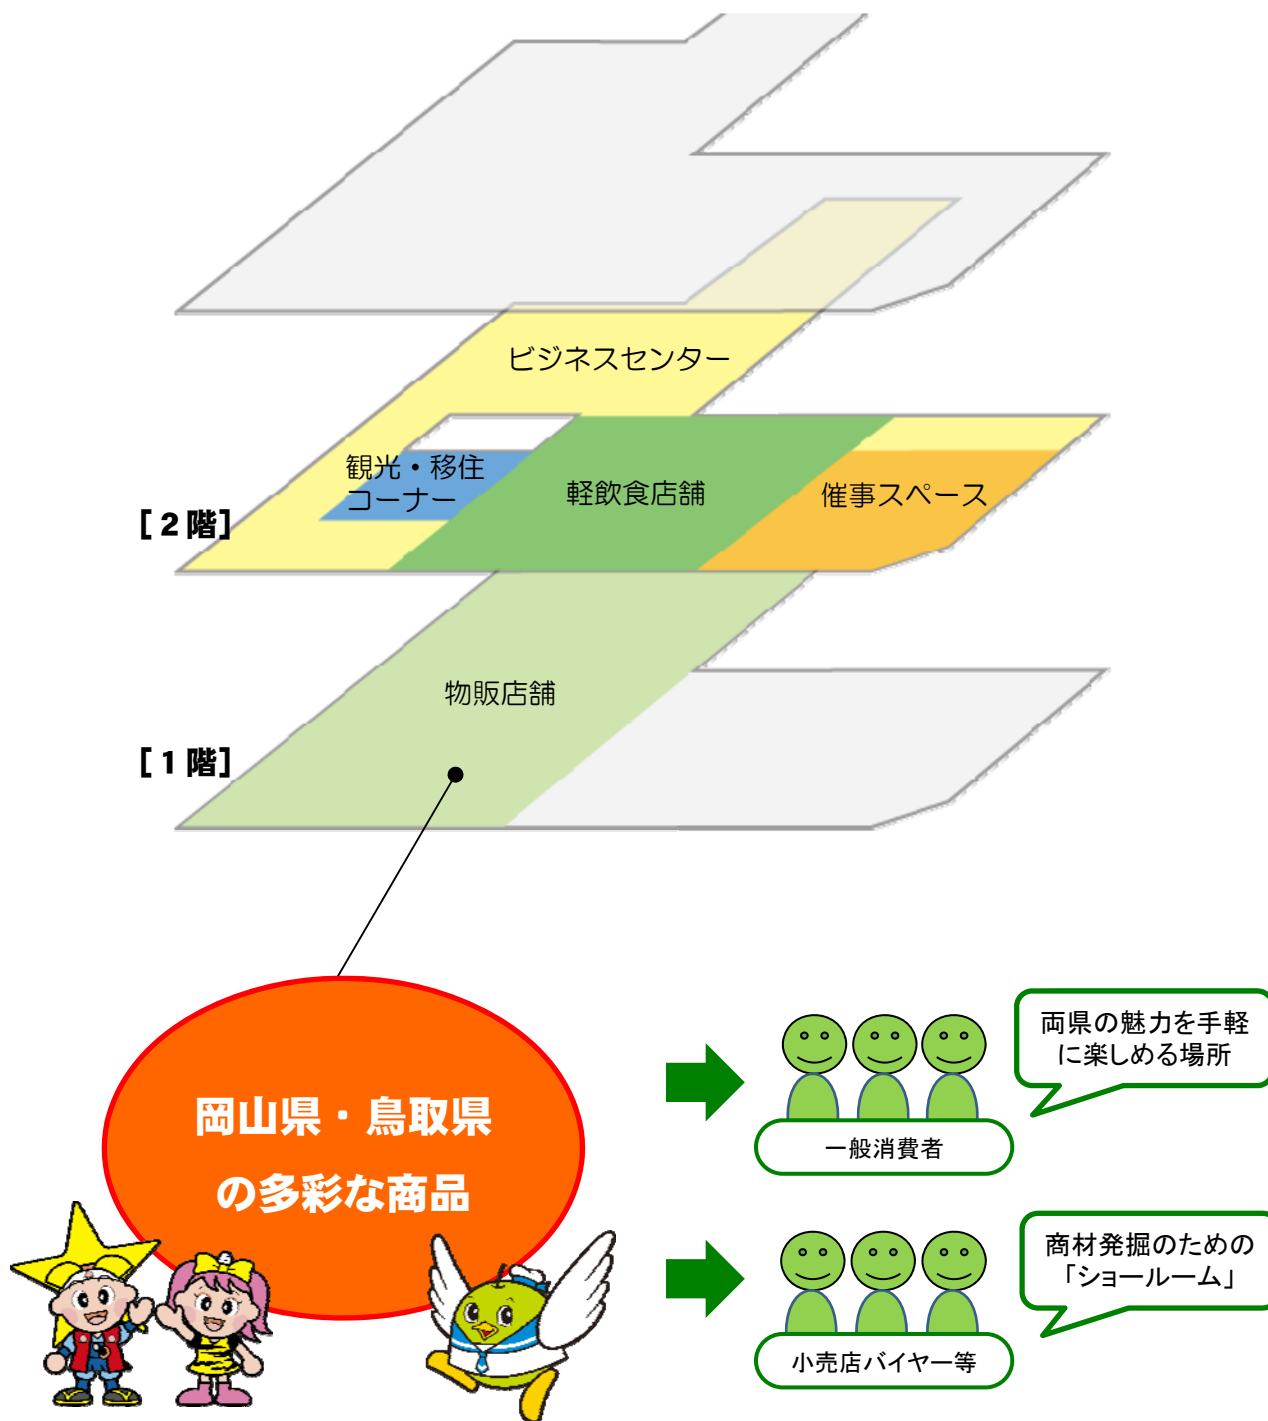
ビジネスセンター

観光・移住コーナー

軽飲食店舗

催事スペース

［２階］

物販店舗

［１階］

岡山県・鳥取県の多彩な商品

一般消費者

両県の魅力を手軽に楽しめる場所

小売店バイヤー等

商材発掘のための「ショールーム」